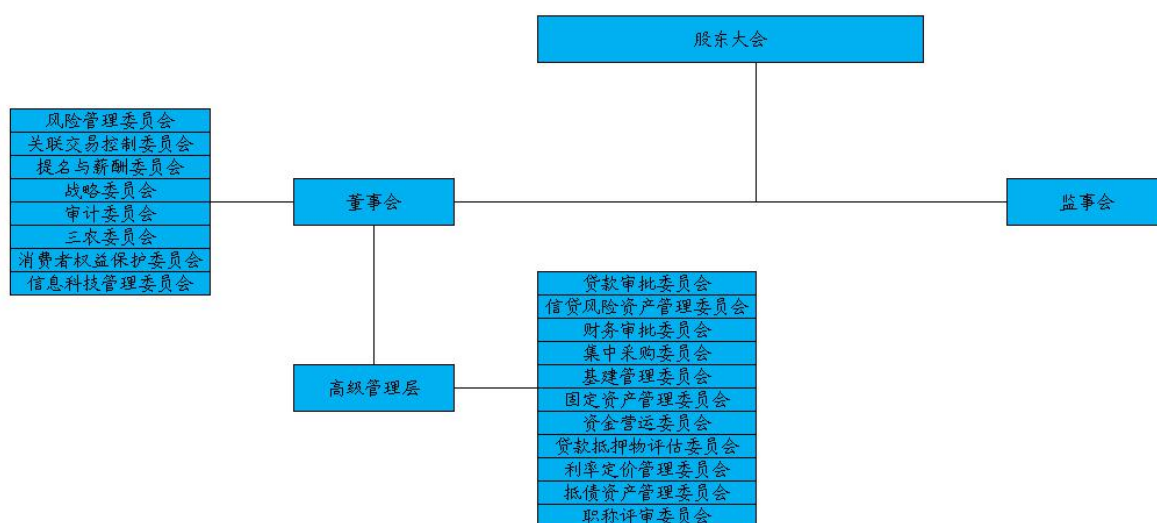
股东大会

风险管理委员会
关联交易控制委员会
提名与薪酬委员会
战略委员会
审计委员会
三农委员会
消费者权益保护委员会
信息科技管理委员会

董事会

监事会

高级管理层

贷款审批委员会
信贷风险资产管理委员会
财务审批委员会
集中采购委员会
基建管理委员会
固定资产管理委员会
资金营运委员会
贷款抵押物评估委员会
利率定价管理委员会
抵债资产管理委员会
职称评审委员会